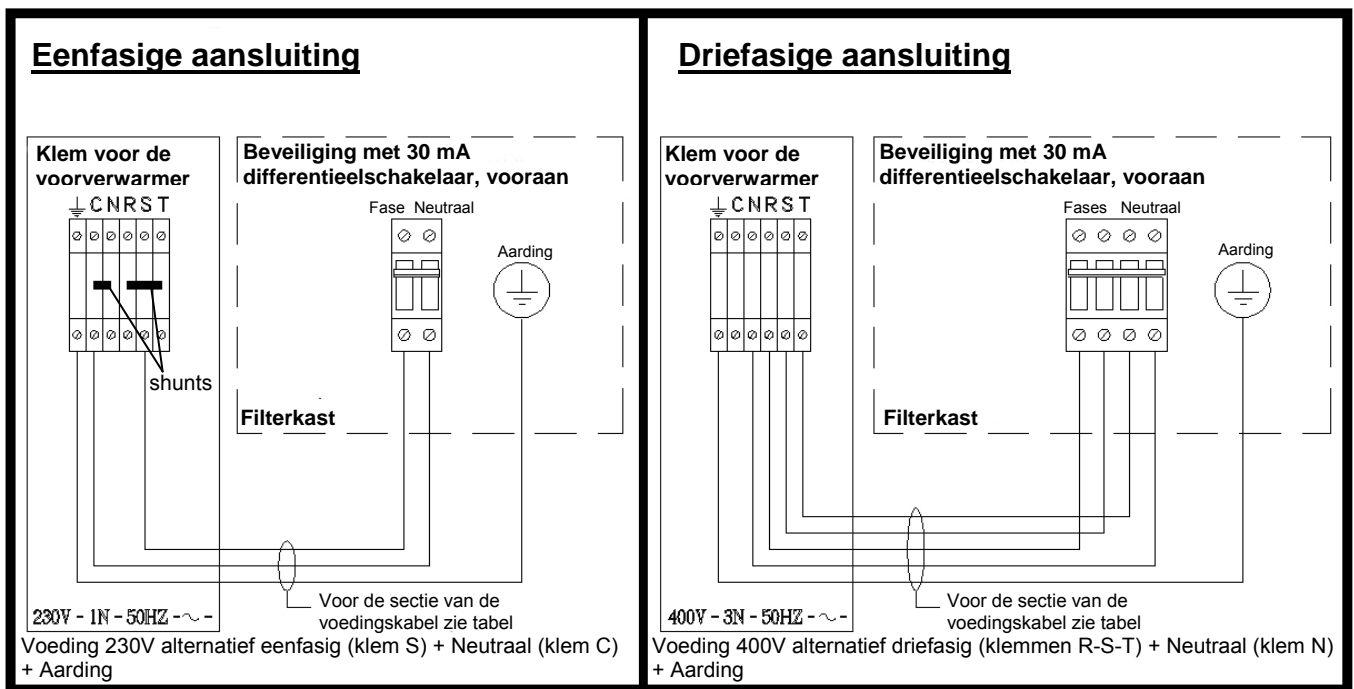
Eenfasige aansluiting

Klem voor de voorverwarmer

⏚ C N R S T

shunts

Beveiliging met 30 mA differentieelschakelaar, vooraan

Fase Neutraal

Aarding

Filterkast

Voor de sectie van de voedingskabel zie tabel

230V - 1N - 50HZ - ~ -

Voeding 230V alternatief eenfasig (klem S) + Neutraal (klem C) + Aarding

Driefasige aansluiting

Klem voor de voorverwarmer

⏚ C N R S T

Beveiliging met 30 mA differentieelschakelaar, vooraan

Fases Neutraal

Aarding

Filterkast

Voor de sectie van de voedingskabel zie tabel

400V - 3N - 50HZ - ~ -

Voeding 400V alternatief driefasig (klemmen R-S-T) + Neutraal (klem N) + Aarding